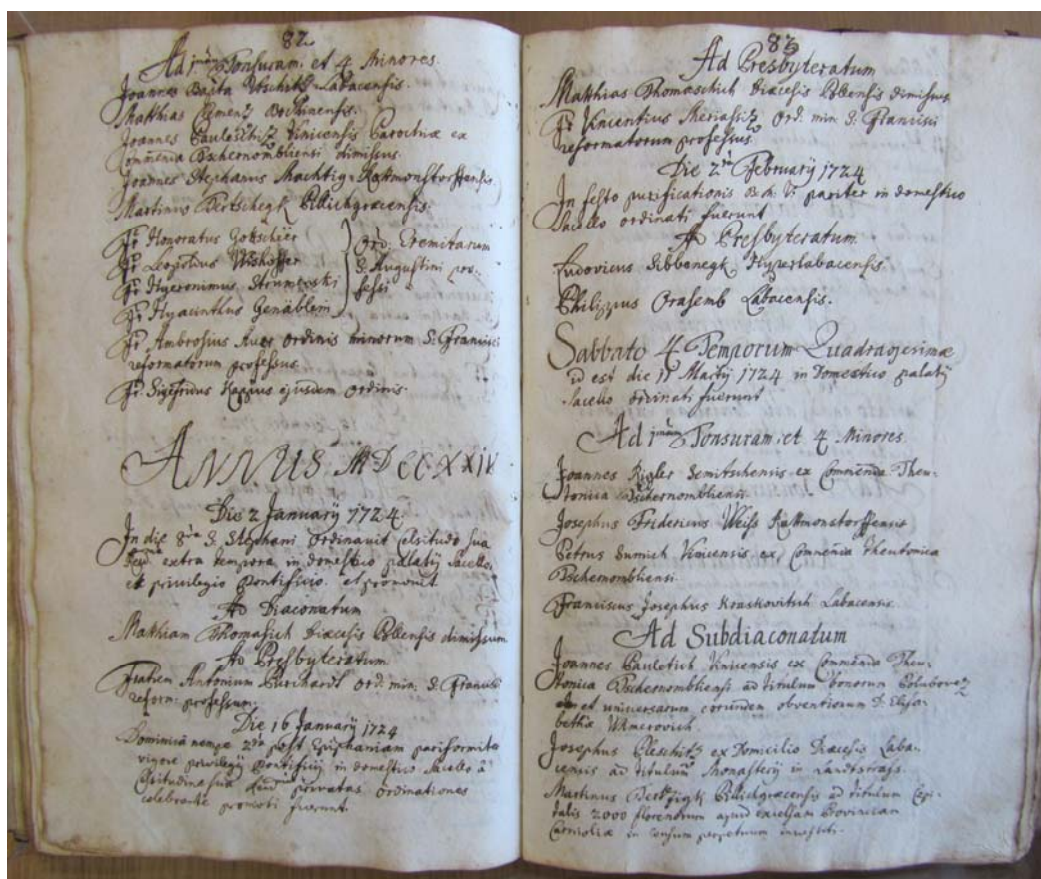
82
Ad 1^am Tonsuram et 4 Minores.
Joannes Bapta Vrukitsch Labacensis.
Matthias Florenz Cilliensis.
Joannes Pauletitsch Vinicensis Parochiæ ex Commenda Tschernomblensi dimissus.
Joannes Michael Machtig Rakmonsdorffensis.
Martinus Petschegkh Billichgracensis.
Fr Honoratus Gottschier
Fr Ladislaus Weihoffer
Fr Hyeronimus Annatzski
Fr Hyacinthus Genäbler
Ord. Eremitarum S. Augustini pro-fessi
Fr Ambrosius Auer ordinis minorum S. Francisci reformatorum professus.
Fr Sigfridus Haggus ejusdem ordinis.

Annus MDCCXXIV

Die 2 January 1724
In die 8^va S. Stephani Ordinavit Celsitudo sua Rma extra tempora in domestico palatij Sacello ex privilegio Pontificio, et promovit
Ad Diaconatum
Mathiam Thomaschich Diœcesis Cilliensis dimissum
Ad Presbyteratum
Fratrem Antonium Burchardt Ord. min. S. Francisci reform. professum.
Die 16 January 1724
Dominica nempe 2^da post Epiphaniam pariformiter vigore privilegij Pontificij in domestico Sacello a Celsitudine sua Rma privatas ordinationes celebrante promoti fuerunt.

83
Ad Presbyteratum
Matthias Thomaschich Diœcesis Cilliensis dimissus.
Fr Vincentius Meriaschitz Ord. min. S. Francisci reformatorum professus.
Die 2^da February 1724
In festo purificationis B. M. V. pariter in domestico Sacello ordinati fuerunt
Ad Presbyteratum
Ludovicus Sibbenegk Hyperlabacensis.
Philippus Grasemb Labacensis.
Sabbato 4 Temporum Quadragesimæ id est die 11 Martij 1724 in Domestico palatij Sacello ordinati fuerunt
Ad 1^am Tonsuram et 4 Minores.
Joannes Rigler Semitschensis ex Commenda Theutonica Tschernomblensi.
Josephus Fridericus Weiss Rakmonstorffensis
Petrus Smmich Vinicensis ex Commenda Theutonica Tschernomblensi.
Franciscus Josephus Kraschovitsch Labacensis.
Ad Subdiaconatum
Joannes Pauletich Vinicensis ex Commenda Theutonica Tschernomblensi ad titulum Bonorum Sebaboretz et universarum eorundem obventionum D. Elisabethæ Wimerovich.
Josephus Clesch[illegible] ex Domicilio Diœcesis Labacensis ad titulum Monasterij in Landtstrass.
Martinus Petschigkh Billichgracensis ad titulum Capitalis 2000 florenorum apud excelsam Provinciam Carnioliæ in censum perpetuum investiti.